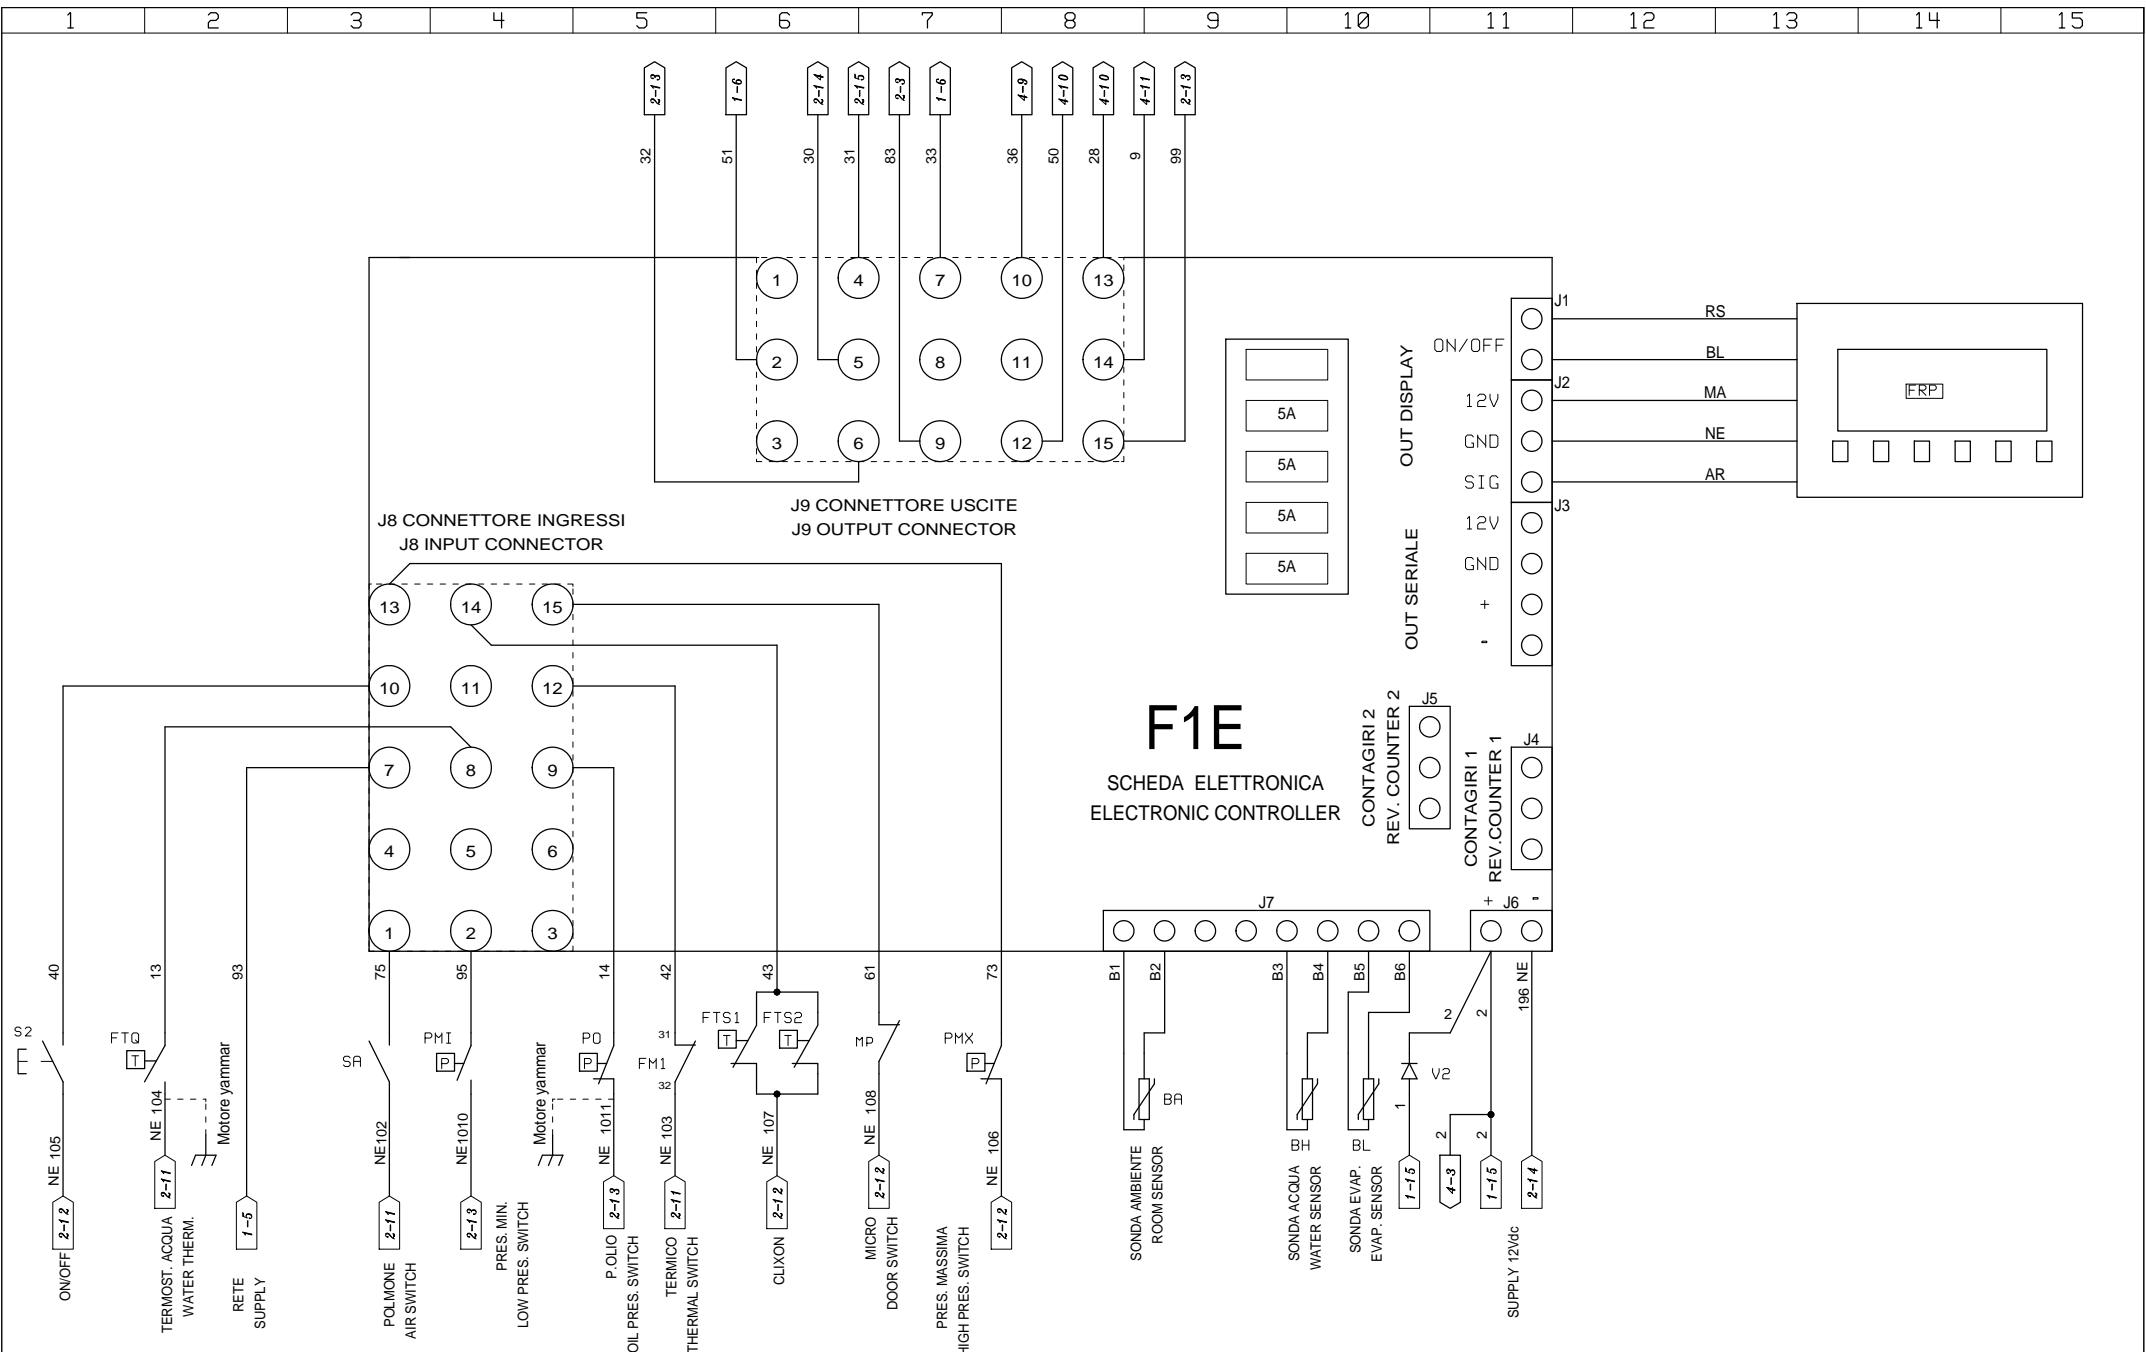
1 2 3 4 5 6 7 8 9 10 11 12 13 14 15

2-13 1-6 2-14 2-15 2-3 1-6 4-9 4-10 4-10 4-11 2-13

32 51 30 31 83 33 36 50 28 9 99

1 4 7 10 13
2 5 8 11 14
3 6 9 12 15

J9 CONNETTORE USCITE
J9 OUTPUT CONNECTOR

5A
5A
5A
5A

J1
ON/OFF
J2
12V
GND
SIG
OUT DISPLAY
J3
12V
GND
+
-
OUT SERIALE

RS
BL
MA
NE
AR

FRP

J8 CONNETTORE INGRESSI
J8 INPUT CONNECTOR

13 14 15
10 11 12
7 8 9
4 5 6
1 2 3

F1E
SCHEDA ELETTRONICA
ELECTRONIC CONTROLLER

J5
CONTAGIRI 2
REV. COUNTER 2

J4
CONTAGIRI 1
REV.COUNTER 1

J7
+ J6 -

40 13 93 75 95 14 42 43 61 73

B1 B2 B3 B4 B5 B6

S2 FTQ T SA PMI P PO P 31 FM1 32 FTS1 T FTS2 T MP PMX P

2 2 196 NE V2 1 2 2

BA BH BL

Motore yammar
Motore yammar

NE 105 NE 104 NE102 NE1010 NE 1011 NE 103 NE 107 NE 108 NE 106

2-12 2-11 1-5 2-11 2-13 2-13 2-11 2-12 2-12 2-12 1-15 4-3 1-15 2-14

ON/OFF
TERMOST. ACQUA
WATER THERM.
RETE
SUPPLY
POLMONE
AIR SWITCH
PRES. MIN.
LOW PRES. SWITCH
P.OLIO
OIL PRES. SWITCH
TERMICO
THERMAL SWITCH
CLIXON
MICRO
DOOR SWITCH
PRES. MASSIMA
HIGH PRES. SWITCH
SONDA AMBIENTE
ROOM SENSOR
SONDA ACQUA
WATER SENSOR
SONDA EVAP.
EVAP. SENSOR
SUPPLY 12Vdc